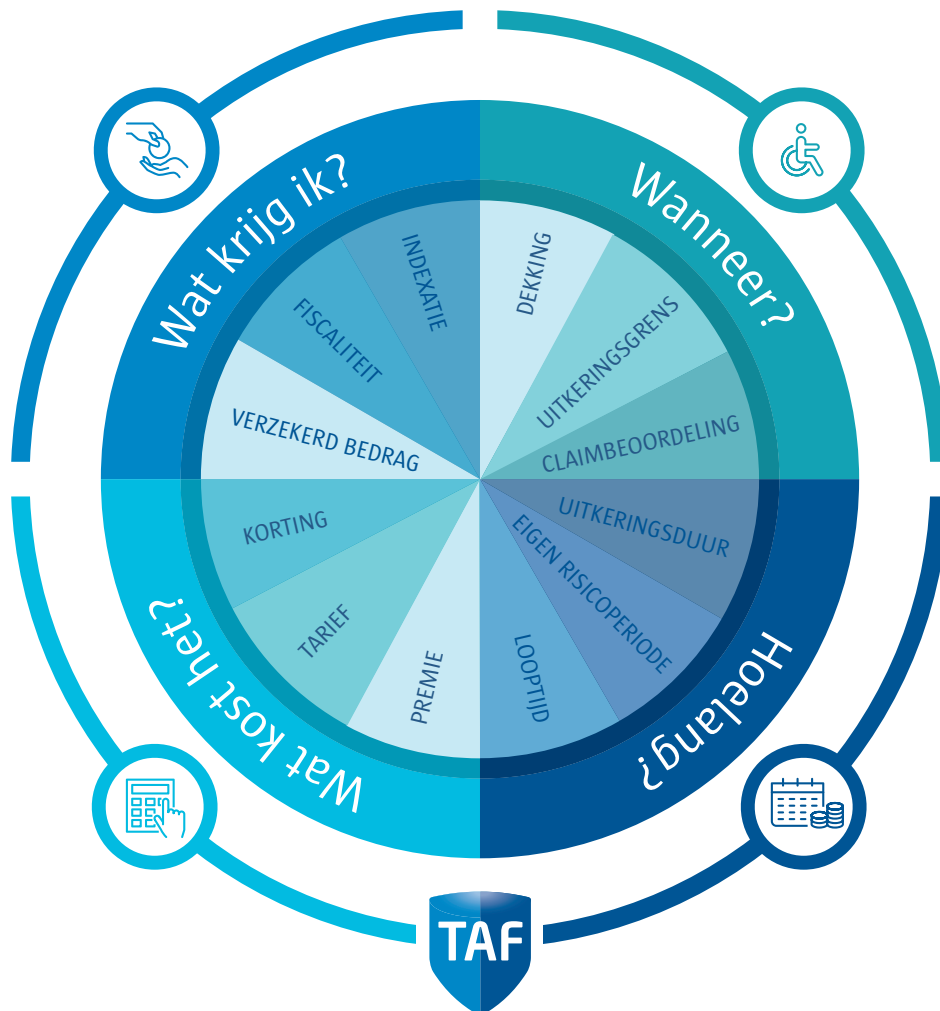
Wat krijg ik?

INDEXATIE

FISCALITEIT

VERZEKERD BEDRAG

Wanneer?

DEKKING

UITKERINGSGRENS

CLAIMBEOORDELING

Hoelang?

UITKERINGSDUUR

EIGEN RISICOPERIODE

LOOPTIJD

Wat kost het?

PREMIE

TARIEF

KORTING

TAF